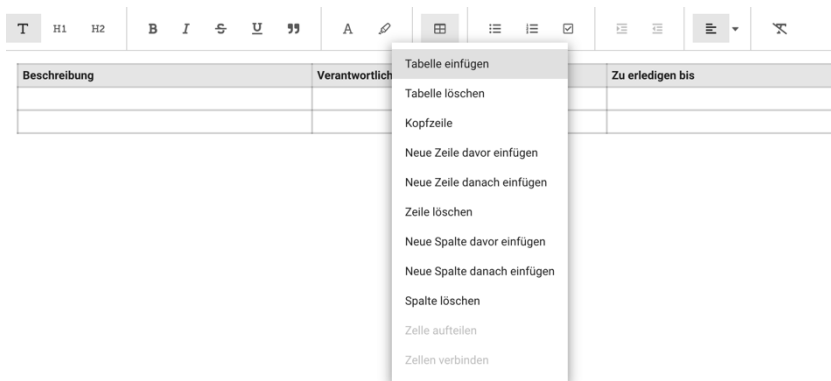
T H1 H2 B I S U ” A

| Beschreibung | Verantwortlich | | Zu erledigen bis |
|---|---|---|---|
| | | | |
| | | | |

Tabelle einfügen
Tabelle löschen
Kopfzeile
Neue Zeile davor einfügen
Neue Zeile danach einfügen
Zeile löschen
Neue Spalte davor einfügen
Neue Spalte danach einfügen
Spalte löschen
Zelle aufteilen
Zellen verbinden